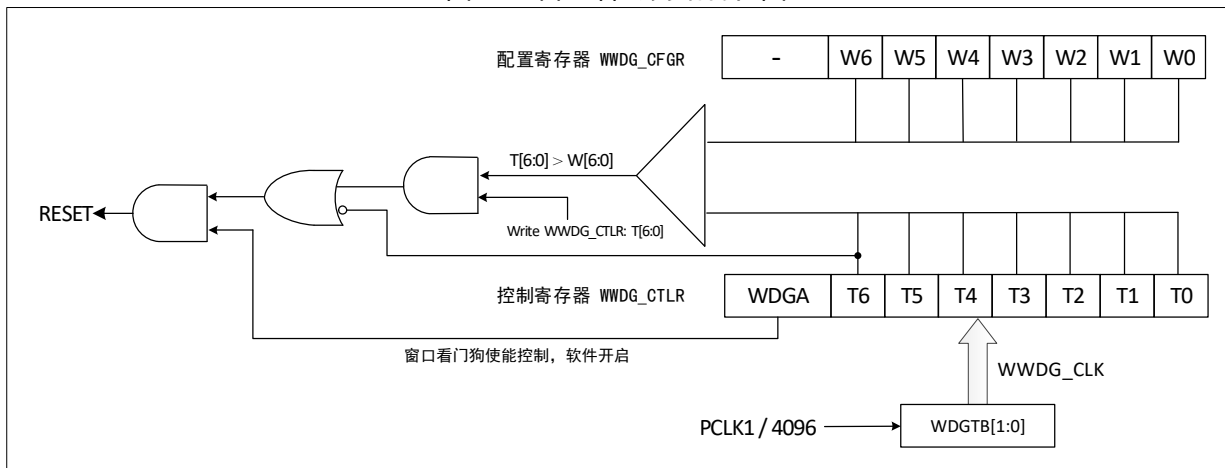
配置寄存器 WWDG_CFGR

| - | W6 | W5 | W4 | W3 | W2 | W1 | W0 |
|---|---|---|---|---|---|---|---|

T[6:0] > W[6:0]

RESET

Write WWDG_CTLR: T[6:0]

控制寄存器 WWDG_CTLR

| WDGA | T6 | T5 | T4 | T3 | T2 | T1 | T0 |
|---|---|---|---|---|---|---|---|

窗口看门狗使能控制，软件开启

WWDG_CLK

PCLK1 / 4096

WDGTB[1:0]